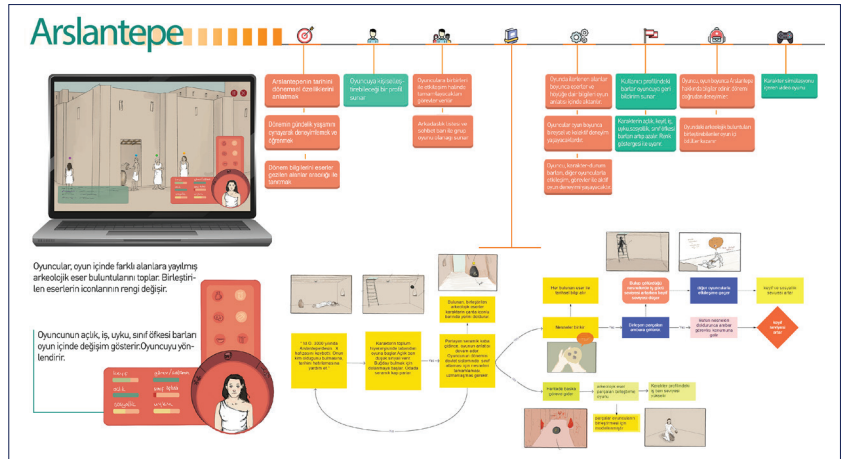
Arslantepe

Arslantepe'nin tarihini dönemsel özellikleriyle anlatmak

Dönemin gündelik yaşamını oyuncuya deneyimletmek ve öğretmek

Dönem bilgilerini eserler gezilen alanlar aracılığı ile tanıtmak

Oyuncuya sürükleyici deneyimleyebileceği bir profil sunar

Oyunculara kurtarılan ve etkileşime halinde bulundukları eserler gösterilir

Arkeolojik sistem ve eski halk örnekleri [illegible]

Oyunda ilerleme alanlar boyunca eserler ve hikayeler bilgileri oyun anlatısı içinde aktarılır.

Oyuncular oyun boyunca binaları ve keşfi deneyim yaşayacaklardır.

Oyuncu, karakter ihtiyaç barları, diğer oyuncularla etkileşim, görevler ile sınıf oyun deneyimi yaşayacaktır.

Kullanıcı profilindeki barlar oyuncuya geri bildirim sunar

Karakterin açlık, keyif, iş, uyku, sosyallik, sınıf öfkesi barları artış azalışı ifade göstergesi ile ayarlanır.

Ayrıca, oyun boyunca Arslantepe hakkında bilgiler sunar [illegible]

Oyundaki arkeolojik buluntuların bilgilendirilmesinde oyun içi bilgiler bulunur.

Karakter simülasyonu oyun video oyunu

Oyuncular, oyun içinde farklı alanlara yayılmış arkeolojik eser buluntularını toplar. Birleştirilen eserlerin iconlarının rengi değişir.

Oyuncunun açlık, iş, uyku, sınıf öfkesi barları oyun içinde değişimi gösterir.Oyuncuyu yönlendirir.

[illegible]

Haritada keşfet alanları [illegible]

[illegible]

Günlük işler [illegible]